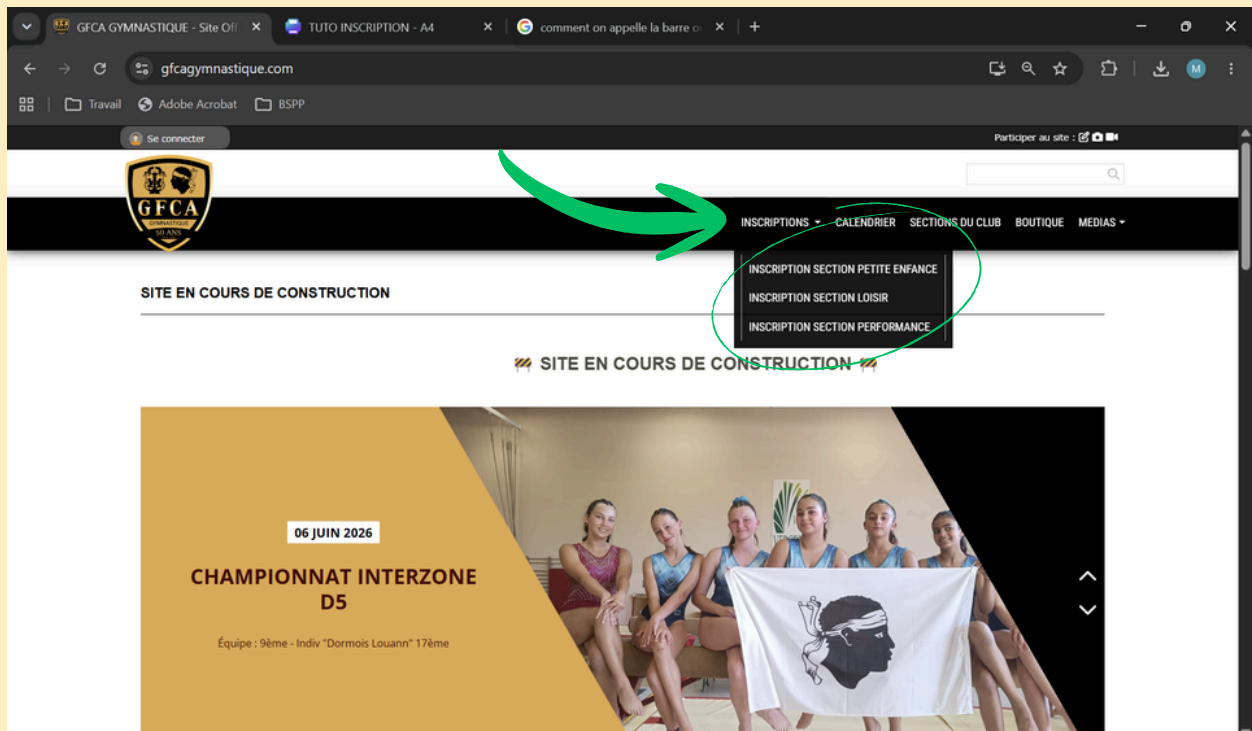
GFCA GYMNASTIQUE - Site Offi
TUTO INSCRIPTION - A4
comment on appelle la barre o

gfcagymnastique.com

Travail
Adobe Acrobat
BSPP

Se connecter
Participer au site :

GFCA
GYMNASTIQUE
50 ANS

INSCRIPTIONS
CALENDRIER
SECTIONS DU CLUB
BOUTIQUE
MEDIAS

INSCRIPTION SECTION PETITE ENFANCE
INSCRIPTION SECTION LOISIR
INSCRIPTION SECTION PERFORMANCE

SITE EN COURS DE CONSTRUCTION

SITE EN COURS DE CONSTRUCTION

06 JUIN 2026

CHAMPIONNAT INTERZONE D5

Équipe : 9ème - Indiv "Dormois Louann" 17ème